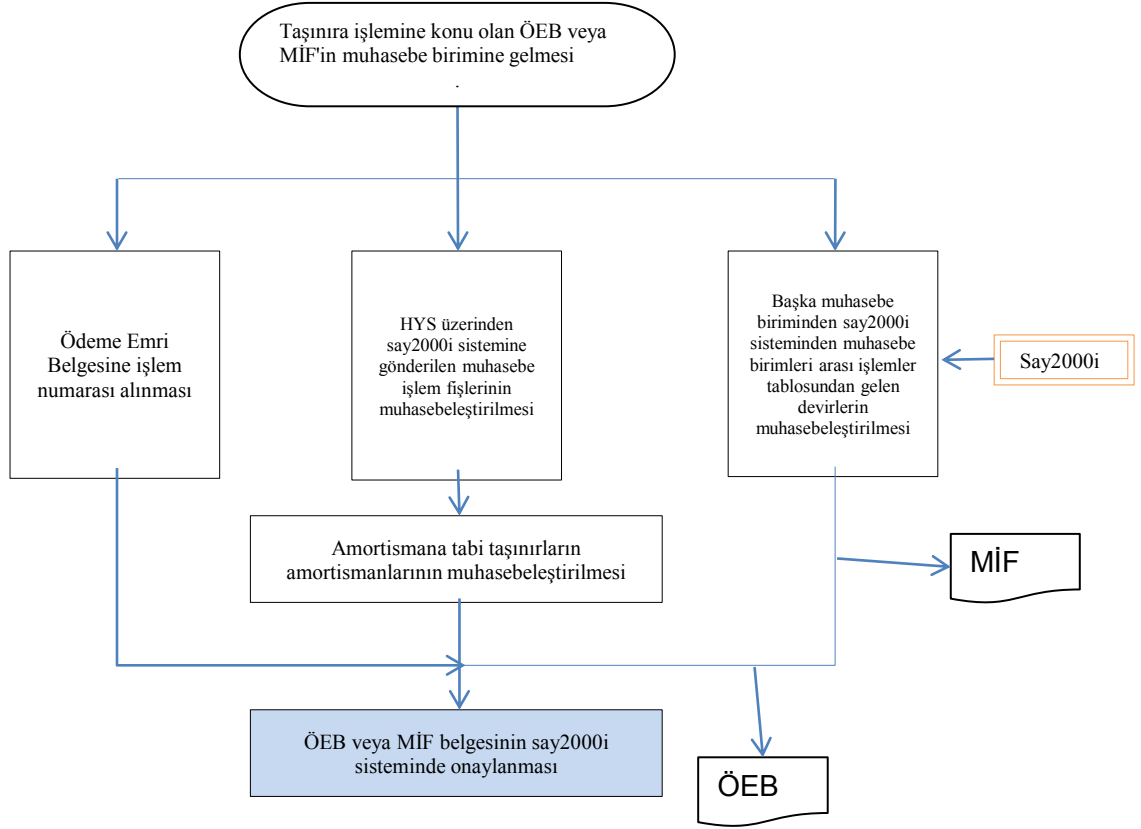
Taşınıra işlemine konu olan ÖEB veya MİF'in muhasebe birimine gelmesi

Ödeme Emri Belgesine işlem numarası alınması

HYS üzerinden say2000i sistemine gönderilen muhasebe işlem fişlerinin muhasebeleştirilmesi

Başka muhasebe biriminden say2000i sisteminden muhasebe birimleri arası işlemler tablosundan gelen devirlerin muhasebeleştirilmesi

Say2000i

Amortismana tabi taşınırların amortismanlarının muhasebeleştirilmesi

MİF

ÖEB veya MİF belgesinin say2000i sisteminde onaylanması

ÖEB